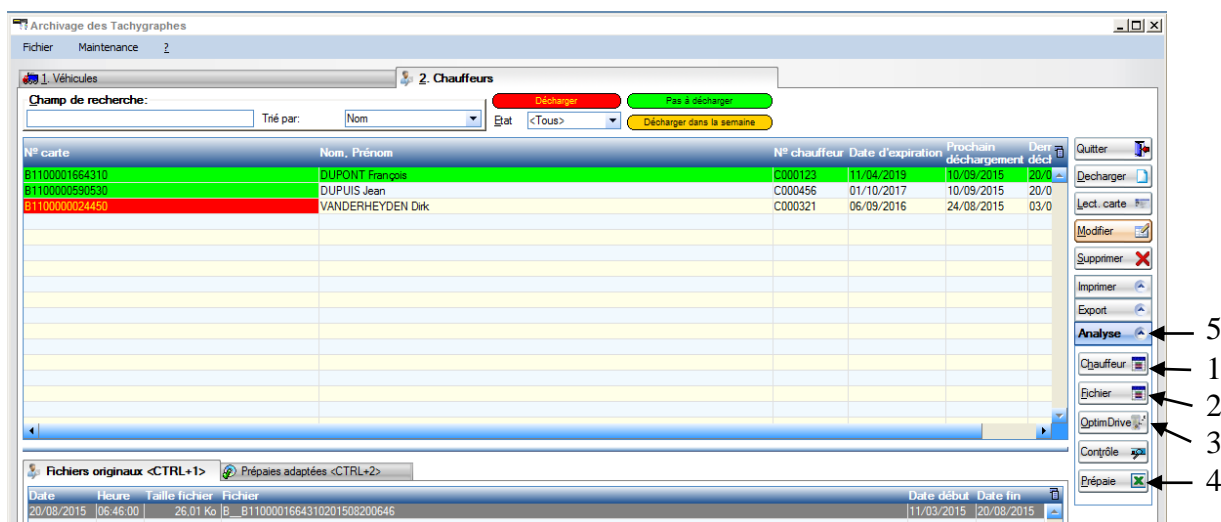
Archivage des Tachygraphes

Fichier Maintenance ?

1. Véhicules
2. Chauffeurs

Champ de recherche:
Trié par: Nom
Décharger
Pas à décharger
Etat <Tous>
Décharger dans la semaine

| N° carte | Nom, Prénom | N° chauffeur | Date d'expiration | Prochain déchargement | Der déch |
|---|---|---|---|---|---|
| B1100001664310 | DUPONT François | C000123 | 11/04/2019 | 10/09/2015 | 20/0 |
| B1100000590530 | DUPUIS Jean | C000456 | 01/10/2017 | 10/09/2015 | 20/0 |
| B1100000024450 | VANDERHEYDEN Dirk | C000321 | 06/09/2016 | 24/08/2015 | 03/0 |

Quitter
Decharger
Lect. carte
Modifier
Supprimer
Imprimer
Export
Analyse
Chauffeur
Fichier
OptimDrive
Contrôle
Prépaie

5
1
2
3
4

Fichiers originaux <CTRL+1>
Prépaies adaptées <CTRL+2>

| Date | Heure | Taille fichier | Fichier | Date début | Date fin |
|---|---|---|---|---|---|
| 20/08/2015 | 06:46:00 | 26.01 Ko | B__B1100001664310201508200646 | 11/03/2015 | 20/08/2015 |